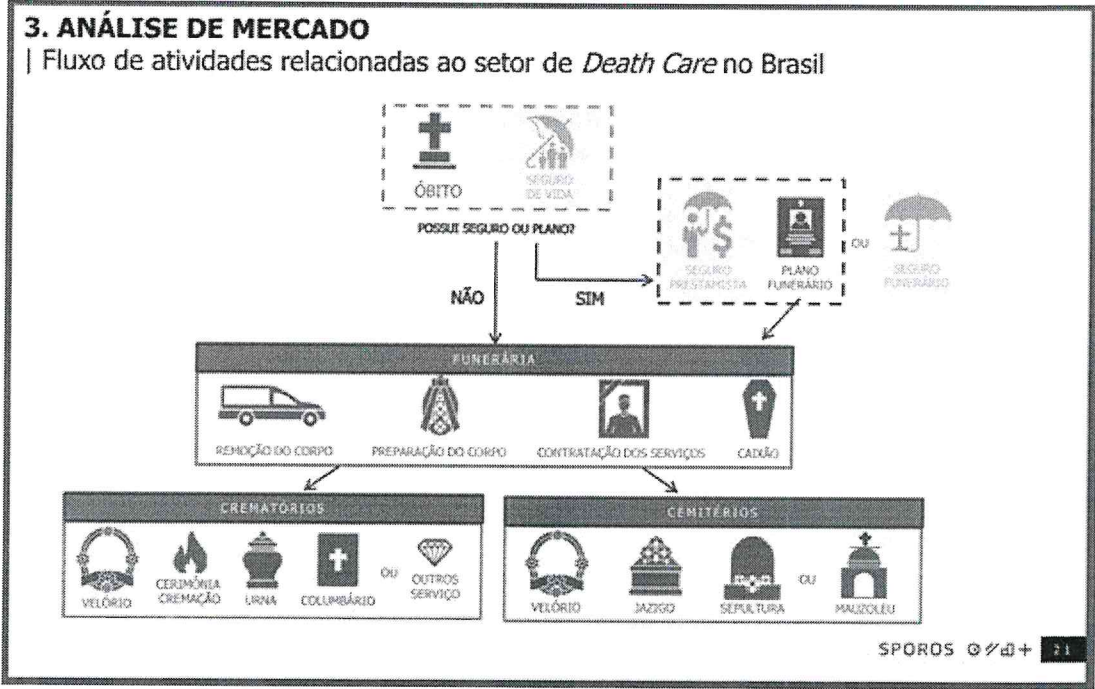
3. ANÁLISE DE MERCADO

| Fluxo de atividades relacionadas ao setor de *Death Care* no Brasil

ÓBITO

SEGURO DE VIDA

POSSUI SEGURO OU PLANO?

NÃO

SIM

SEGURO PRESTAMISTA

PLANO FUNERÁRIO

OU

SEGURO FUNERÁRIO

FUNERÁRIA

REMOÇÃO DO CORPO

PREPARAÇÃO DO CORPO

CONTRATAÇÃO DOS SERVIÇOS

CAIXÃO

CREMATÓRIOS

VELÓRIO

CERIMÔNIA CREMAÇÃO

URNA

COLUMBÁRIO

OU

OUTROS SERVIÇO

CEMITÉRIOS

VELÓRIO

JAZIGO

SEPULTURA

OU

MAUZOLÉU

SPOROS

21